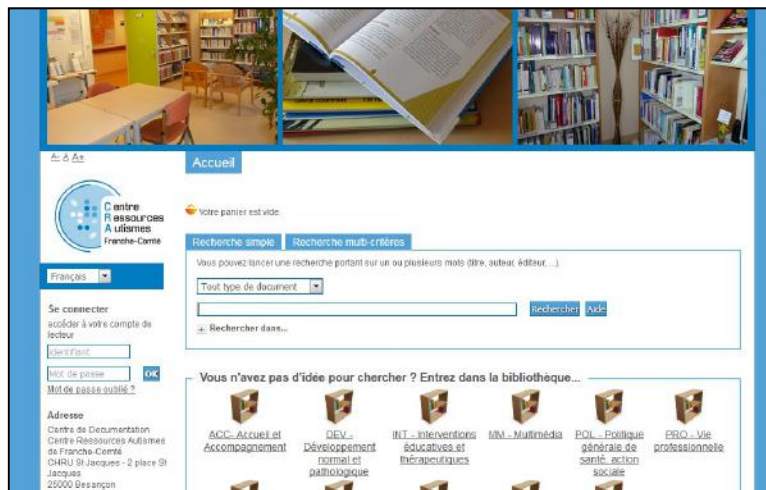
A- A A+

Centre Ressources Autismes Franche-Comté

Français

Se connecter
accéder à votre compte de lecteur

Identifiant

Mot de passe OK

Mot de passe oublié ?

Adresse
Centre de Documentation
Centre Ressources Autismes de Franche-Comté
CHRU St Jacques - 2 place St Jacques
25000 Besançon

Accueil

Votre panier est vide.

Recherche simple | Recherche multi-critères

Vous pouvez lancer une recherche portant sur un ou plusieurs mots (titre, auteur, éditeur, ...).

Tout type de document

Rechercher | Aide

+ Rechercher dans...

Vous n'avez pas d'idée pour chercher ? Entrez dans la bibliothèque...

ACC- Accueil et Accompagnement

DEV - Développement normal et pathologique

INT - Interventions éducatives et thérapeutiques

MM - Multimédia

POL - Politique générale de santé, action sociale

PRO - Vie professionnelle